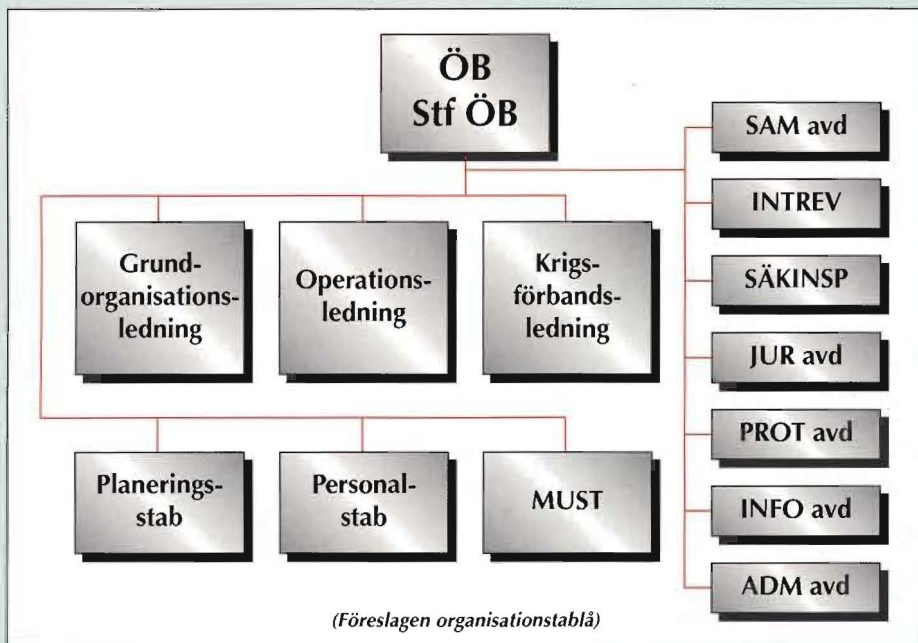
ÖB
Stf ÖB

SAM avd

INTREV

SÄKINSP

JUR avd

PROT avd

INFO avd

ADM avd

Grundorganisationsledning

Operationsledning

Krigsförbandsledning

Planeringsstab

Personalstab

MUST

(Föreslagen organisationstablå)